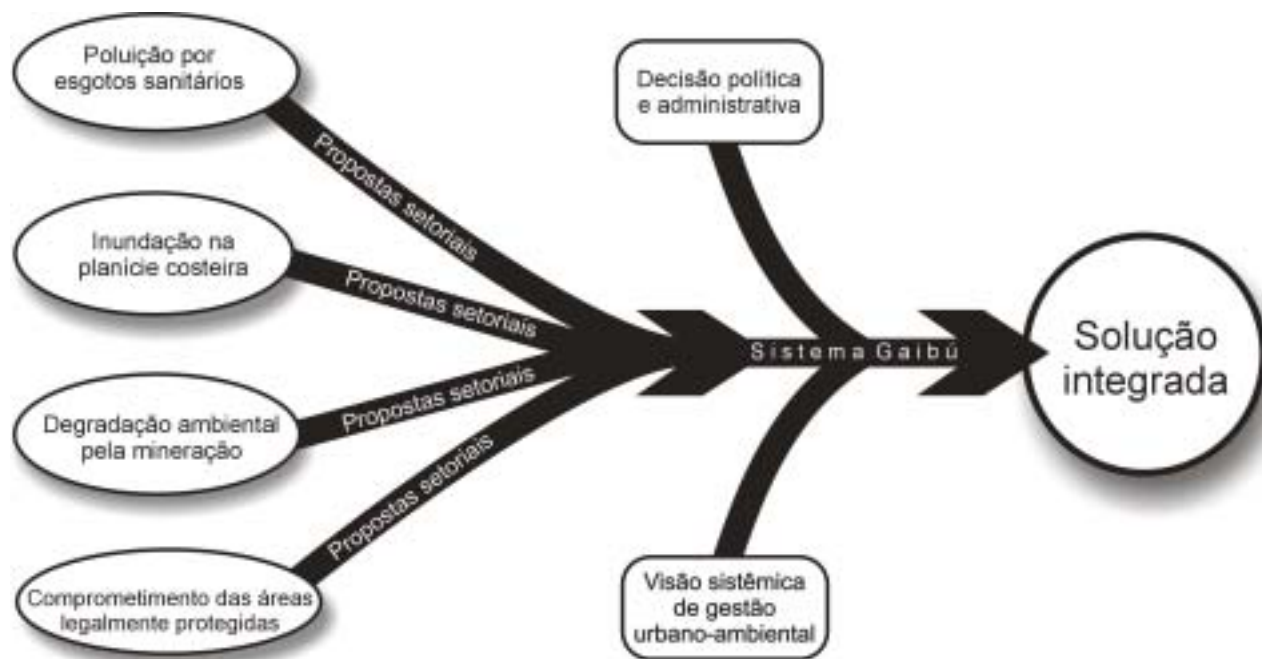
Poluição por esgotos sanitários

Propostas setoriais

Inundação na planície costeira

Propostas setoriais

Degradação ambiental pela mineração

Propostas setoriais

Comprometimento das áreas legalmente protegidas

Propostas setoriais

Decisão política e administrativa

Sistema Gaibú

Visão sistêmica de gestão urbano-ambiental

Solução integrada